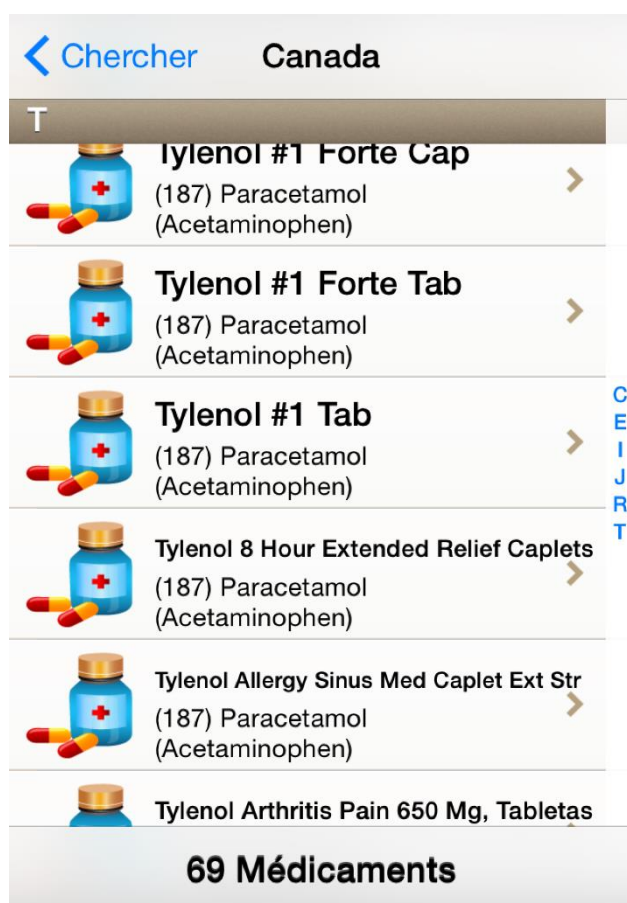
Chercher Canada

T

Tylenol #1 Forte Cap
(187) Paracetamol (Acetaminophen)

Tylenol #1 Forte Tab
(187) Paracetamol (Acetaminophen)

Tylenol #1 Tab
(187) Paracetamol (Acetaminophen)

Tylenol 8 Hour Extended Relief Caplets
(187) Paracetamol (Acetaminophen)

Tylenol Allergy Sinus Med Caplet Ext Str
(187) Paracetamol (Acetaminophen)

Tylenol Arthritis Pain 650 Mg, Tabletas

C
E
I
J
R
T

69 Médicaments